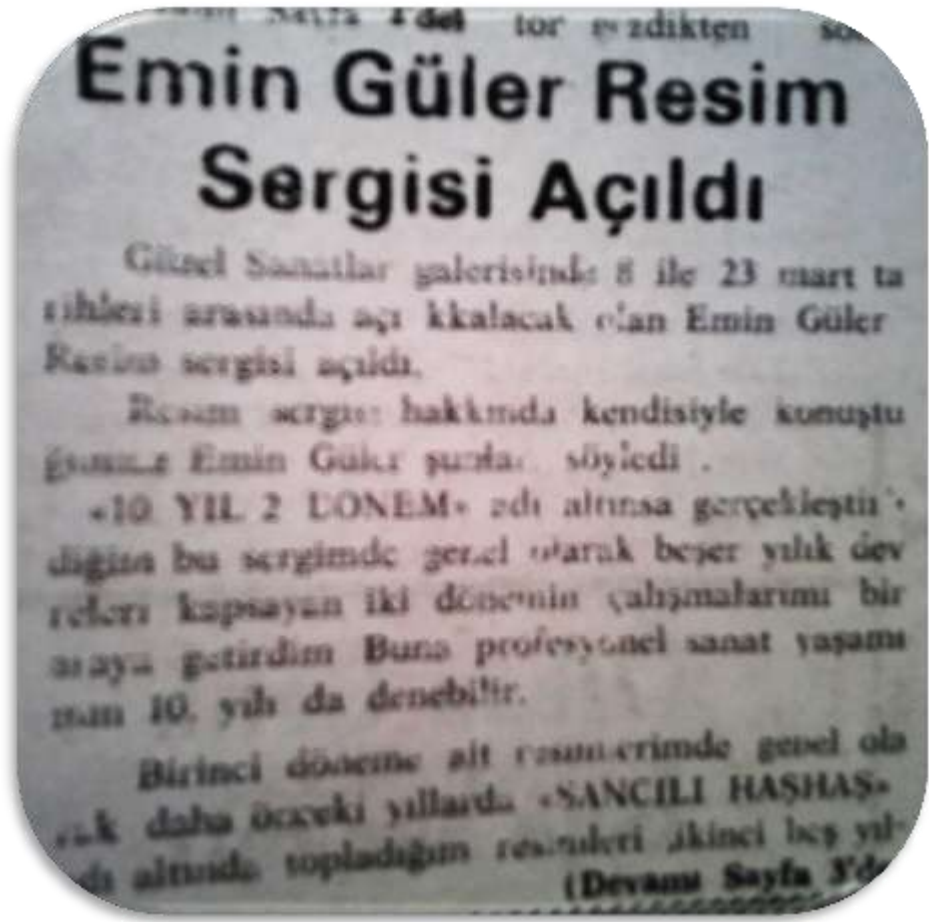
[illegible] Sayfa 4'de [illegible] tor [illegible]zdikten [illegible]

Emin Güler Resim Sergisi Açıldı

Güzel Sanatlar galerisinde 8 ile 23 mart tarihleri arasında açı kkalacak olan Emin Güler Resim sergisi açıldı.

Resim sergisi hakkında kendisiyle konuştuğumuz Emin Güler şunları söyledi .

«10 YIL 2 DONEM» adı altında gerçekleştirdiğim bu sergimde genel olarak beşer yıllık devreleri kapsayan iki dönemin çalışmalarımı bir araya getirdim Buna profesyonel sanat yaşamımın 10. yılı da denebilir.

Birinci döneme ait resimlerimde genel olarak daha önceki yıllarda «SANCILI HAŞHAŞ» adı altında topladığım resimleri ikinci beş yıl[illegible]

(Devamı Sayfa 3'de)